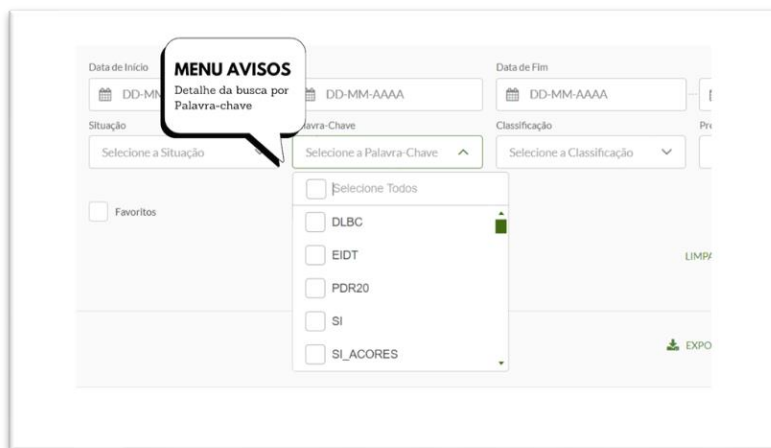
Data de Início

DD-MM

MENU AVISOS

Detalhe da busca por Palavra-chave

DD-MM-AAAA

Data de Fim

DD-MM-AAAA

Situação

Selecione a Situação

lavra-Chave

Selecione a Palavra-Chave

Classificação

Selecione a Classificação

Pr

Selecione Todos

DLBC

EIDT

PDR20

SI

SI_ACORES

Favoritos

LIMPA

EXPO